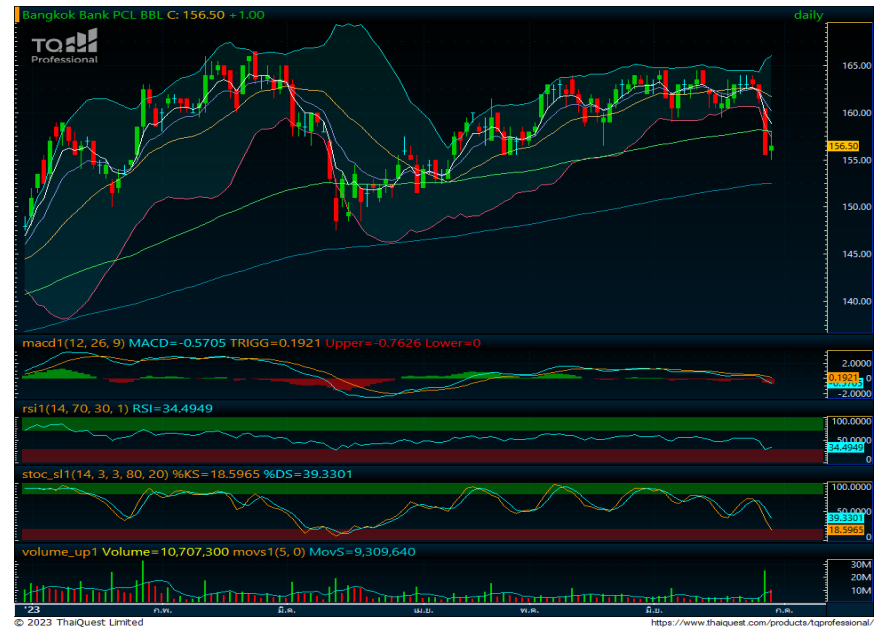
Bangkok Bank PCL BBL C: 156.50 +1.00
daily

TQ Professional

165.00
160.00
156.50
155.00
150.00
145.00
140.00

macd1(12, 26, 9) MACD=-0.5705 TRIGG=0.1921 Upper=-0.7626 Lower=0
2.0000
0.1921
-0.5705
-2.0000

rsi1(14, 70, 30, 1) RSI=34.4949
100.0000
50.0000
34.4949

stoc_sl1(14, 3, 3, 80, 20) %KS=18.5965 %DS=39.3301
100.0000
50.0000
39.3301
18.5965

volume_up1 Volume=10,707,300 movs1(5, 0) MovS=9,309,640
30M
20M
10M

'23 ก.พ. มี.ค. เม.ย. พ.ค. มิ.ย. ก.ค.

© 2023 ThaiQuest Limited
https://www.thaiquest.com/products/tqprofessional/